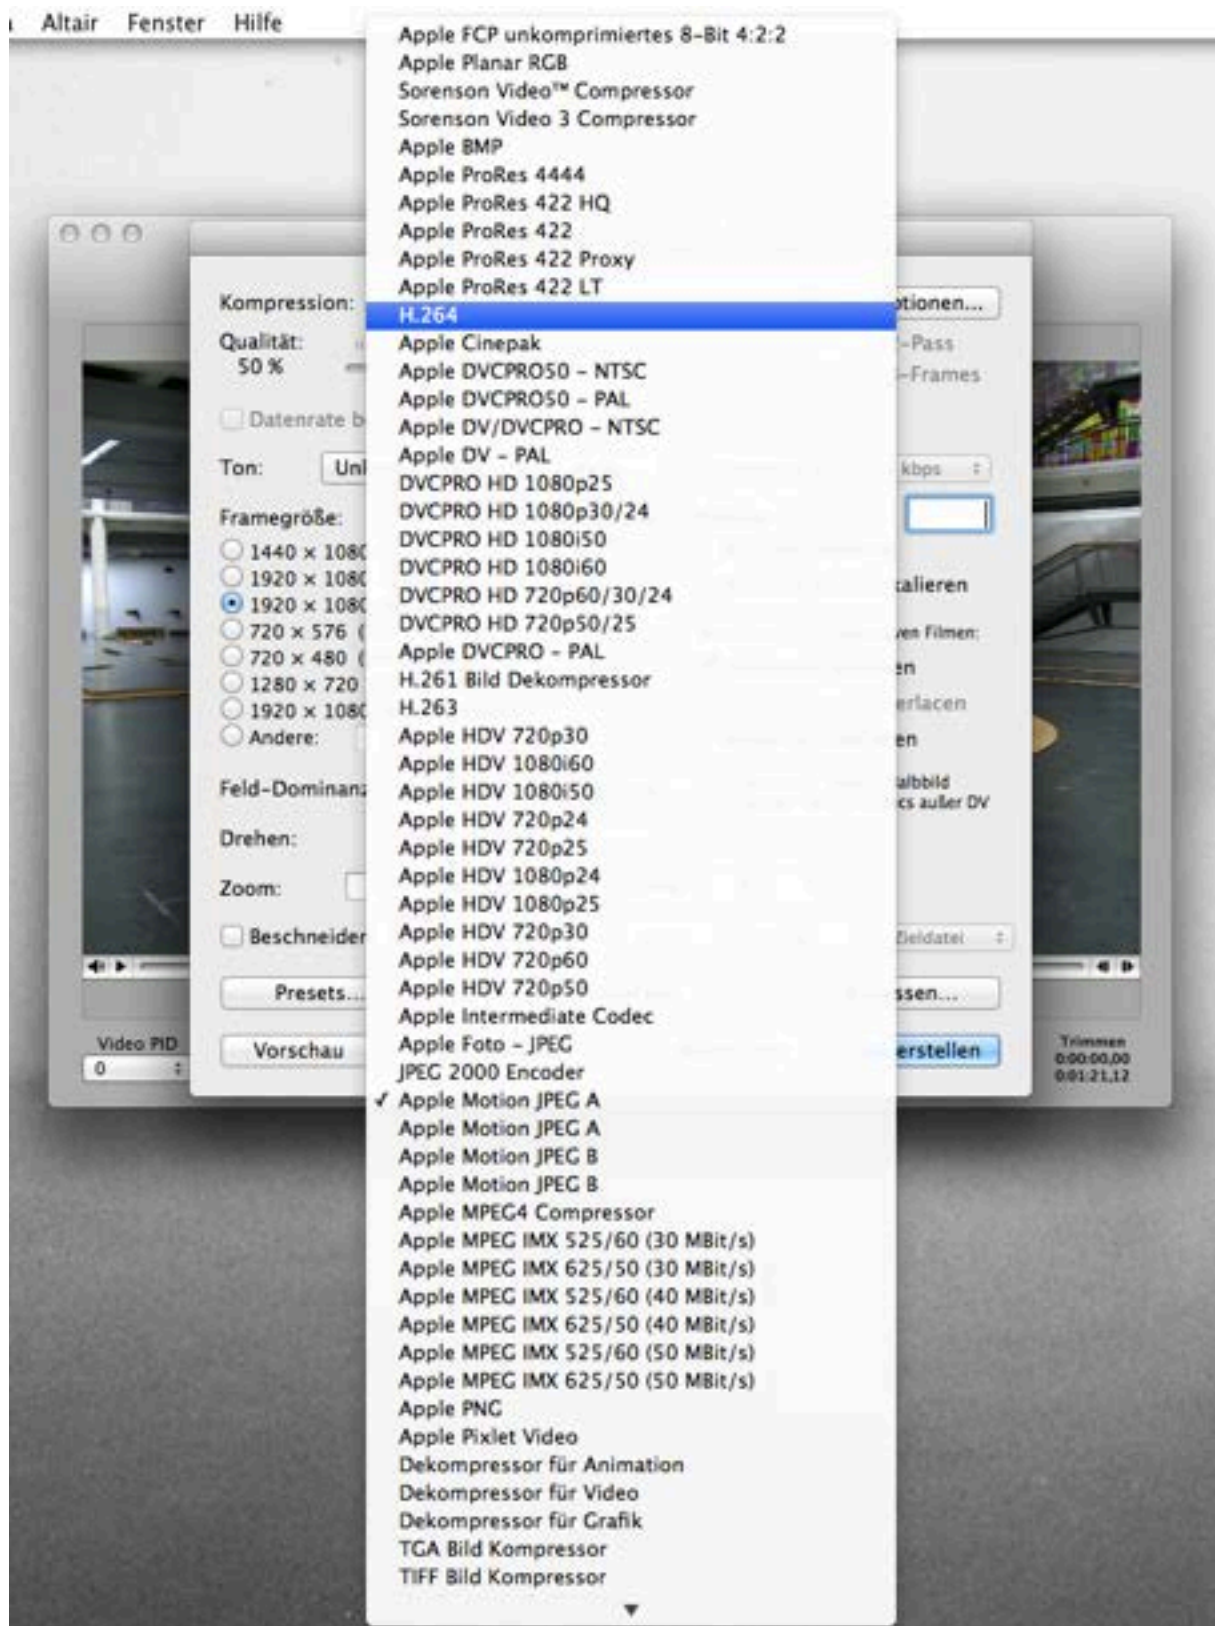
Altair Fenster Hilfe

Apple FCP unkomprimiertes 8-Bit 4:2:2
Apple Planar RGB
Sorenson Video™ Compressor
Sorenson Video 3 Compressor
Apple BMP
Apple ProRes 4444
Apple ProRes 422 HQ
Apple ProRes 422
Apple ProRes 422 Proxy
Apple ProRes 422 LT
H.264
Apple Cinepak
Apple DVCPRO50 – NTSC
Apple DVCPRO50 – PAL
Apple DV/DVCPRO – NTSC
Apple DV – PAL
DVCPRO HD 1080p25
DVCPRO HD 1080p30/24
DVCPRO HD 1080i50
DVCPRO HD 1080i60
DVCPRO HD 720p60/30/24
DVCPRO HD 720p50/25
Apple DVCPRO – PAL
H.261 Bild Dekompressor
H.263
Apple HDV 720p30
Apple HDV 1080i60
Apple HDV 1080i50
Apple HDV 720p24
Apple HDV 720p25
Apple HDV 1080p24
Apple HDV 1080p25
Apple HDV 720p30
Apple HDV 720p60
Apple HDV 720p50
Apple Intermediate Codec
Apple Foto – JPEG
JPEG 2000 Encoder
✓ Apple Motion JPEG A
Apple Motion JPEG A
Apple Motion JPEG B
Apple Motion JPEG B
Apple MPEG4 Compressor
Apple MPEG IMX 525/60 (30 MBit/s)
Apple MPEG IMX 625/50 (30 MBit/s)
Apple MPEG IMX 525/60 (40 MBit/s)
Apple MPEG IMX 625/50 (40 MBit/s)
Apple MPEG IMX 525/60 (50 MBit/s)
Apple MPEG IMX 625/50 (50 MBit/s)
Apple PNG
Apple Pixlet Video
Dekompressor für Animation
Dekompressor für Video
Dekompressor für Grafik
TGA Bild Kompressor
TIFF Bild Kompressor

Kompression:
Qualität:
50 %
Datenrate b
Ton: Unl
Framegröße:
1440 × 108
1920 × 108
1920 × 108
720 × 576 (
720 × 480 (
1280 × 720
1920 × 108
Andere:
Feld-Dominanz
Drehen:
Zoom:
Beschneiden
Presets...
Vorschau
Video PID
0

tionen...
-Pass
-Frames
kbps
kalieren
ven Filmen:
en
erlacen
en
albbild
cs außer DV
Zieldatei
ssen...
erstellen
Trimmen
0:00:00,00
0:01:21,12